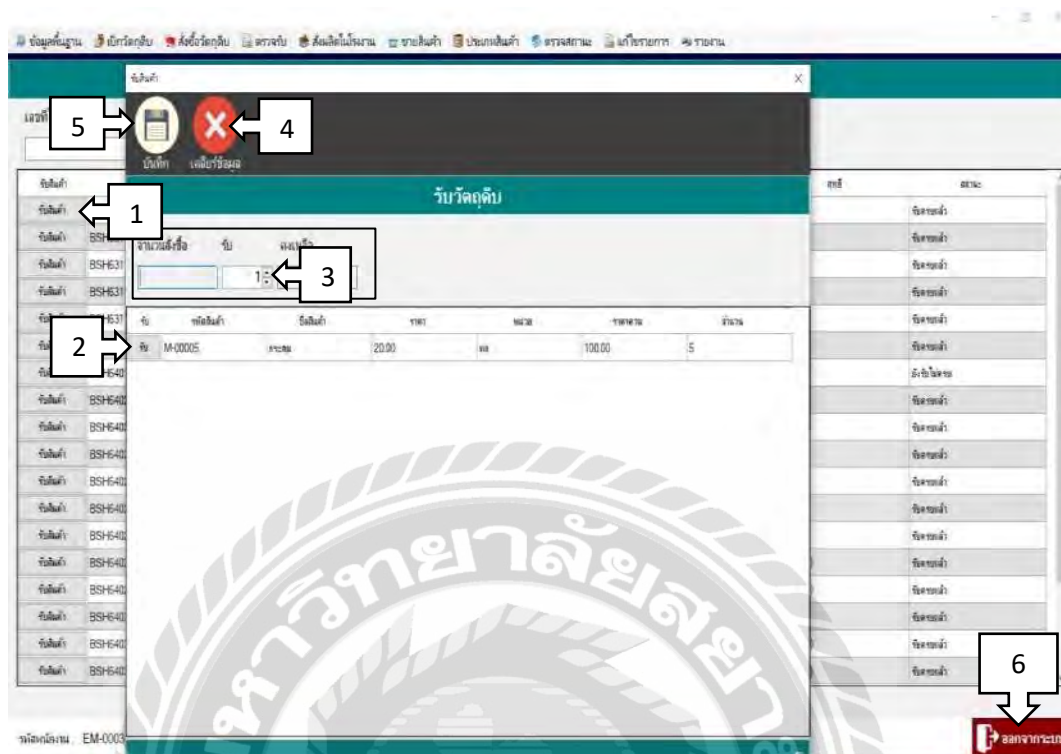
ข้อมูลพื้นฐาน เบิกวัตถุดิบ สั่งซื้อวัตถุดิบ ตรวจรับ สั่งผลิตในโรงงาน ขายสินค้า ประเภทสินค้า ตรวจสถานะ แก้ไขรายการ รายงาน

รับสินค้า

5 บันทึก เคลียร์ข้อมูล 4

เลขที่

รับสินค้า

รับสินค้า 1

รับวัตถุดิบ

จำนวนสั่งซื้อ รับ คงเหลือ

1 3

| รับ | รหัสสินค้า | ชื่อสินค้า | ราคา | หน่วย | ราคารวม | จำนวน |
|---|---|---|---|---|---|---|
| รับ | M-00005 | กระดุม | 20.00 | ห่อ | 100.00 | 5 |

2

| รับสินค้า | |
|---|---|
| รับสินค้า | BSH |
| รับสินค้า | BSH631 |
| รับสินค้า | BSH631 |
| รับสินค้า | BSH631 |
| รับสินค้า | BSH640 |
| รับสินค้า | BSH640 |
| รับสินค้า | BSH640 |
| รับสินค้า | BSH640 |
| รับสินค้า | BSH640 |
| รับสินค้า | BSH640 |
| รับสินค้า | BSH640 |
| รับสินค้า | BSH640 |
| รับสินค้า | BSH640 |
| รับสินค้า | BSH640 |
| รับสินค้า | BSH640 |
| รับสินค้า | BSH640 |

| สุทธิ | สถานะ |
|---|---|
| | รับครบแล้ว |
| | รับครบแล้ว |
| | รับครบแล้ว |
| | รับครบแล้ว |
| | รับครบแล้ว |
| | รับครบแล้ว |
| | ยังไม่ได้รับ |
| | รับครบแล้ว |
| | รับครบแล้ว |
| | รับครบแล้ว |
| | รับครบแล้ว |
| | รับครบแล้ว |
| | รับครบแล้ว |
| | รับครบแล้ว |
| | รับครบแล้ว |
| | รับครบแล้ว |
| | รับครบแล้ว |

6

รหัสพนักงาน EM-0003

ออกจากระบบ